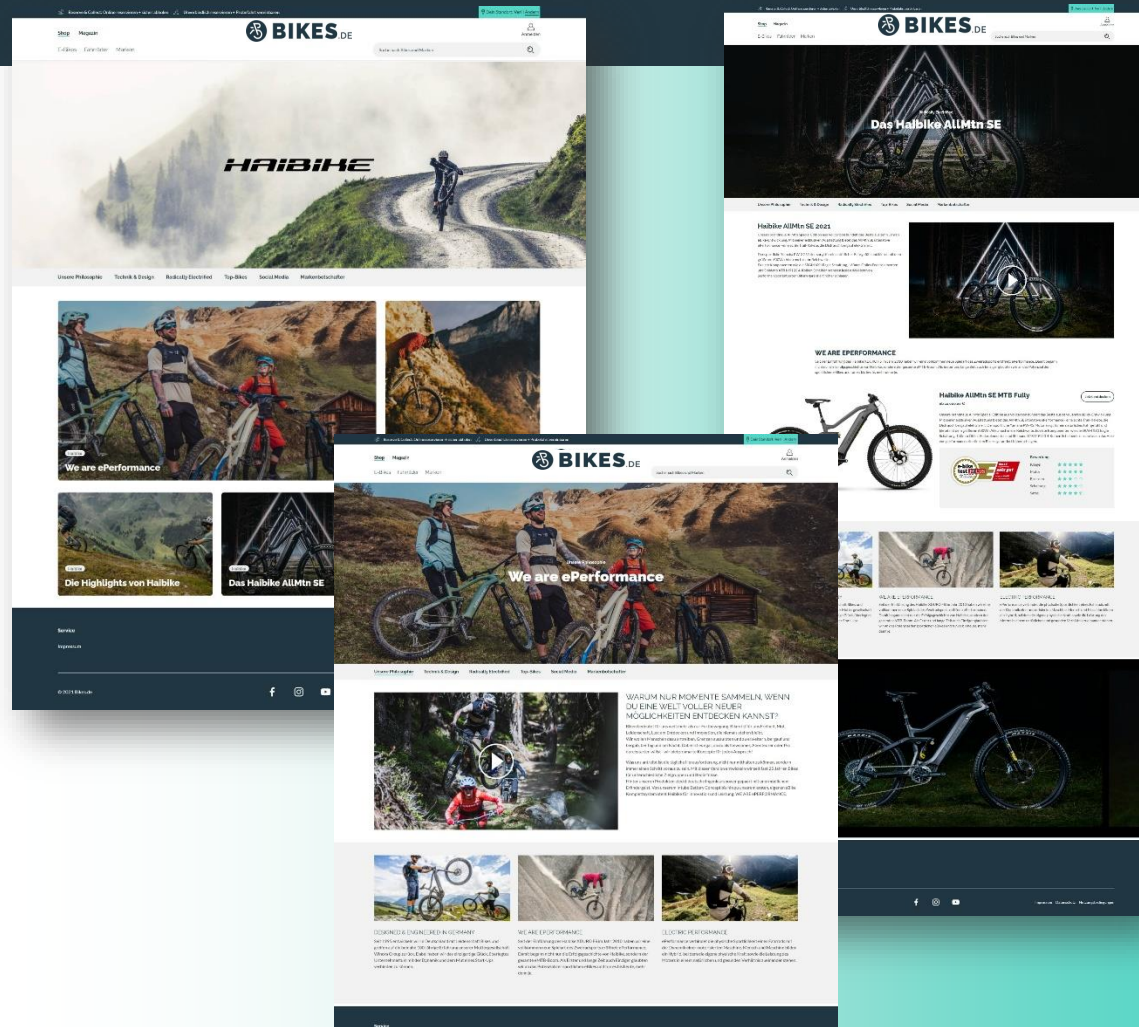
BIKES.DE

Shop Magazin

E-Bikes Fahrräder Marken

Suche nach Bikes und Marken

HAIBIKE

Unsere Philosophie Technik & Design Radically Electrified Top-Bikes Social Media Markenbotschafter

We are ePerformance

Die Highlights von Haibike

Das Haibike AllMtn SE

Service

Impressum

© 2021 Bikes.de

BIKES.DE

Shop Magazin

E-Bikes Fahrräder Marken

Das Haibike AllMtn SE

Unsere Philosophie Technik & Design Radically Electrified Top-Bikes Social Media Markenbotschafter

Haibike AllMtn SE 2021

WE ARE EPERFORMANCE

Haibike AllMtn SE MTB Fully

WE ARE EPERFORMANCE

ELECTRIC PERFORMANCE

BIKES.DE

Shop Magazin

E-Bikes Fahrräder Marken

Suche nach Bikes und Marken

We are ePerformance

Unsere Philosophie Technik & Design Radically Electrified Top-Bikes Social Media Markenbotschafter

WARUM NUR MOMENTE SAMMELN, WENN DU EINE WELT VOLLER NEUER MÖGLICHKEITEN ENTDECKEN KANNST?

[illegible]

DESIGNED & ENGINEERED IN GERMANY

WE ARE EPERFORMANCE

ELECTRIC PERFORMANCE

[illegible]